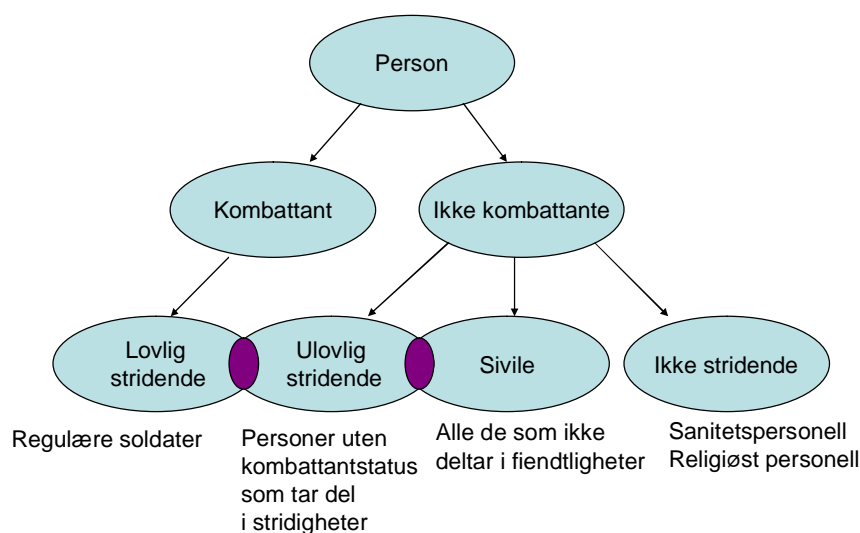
Person

Kombattant

Ikke kombattante

Lovlig stridende

Ulovlig stridende

Sivile

Ikke stridende

Regulære soldater

Personer uten kombattantstatus som tar del i stridigheter

Alle de som ikke deltar i fiendtligheter

Sanitetspersonell
Religiøst personell